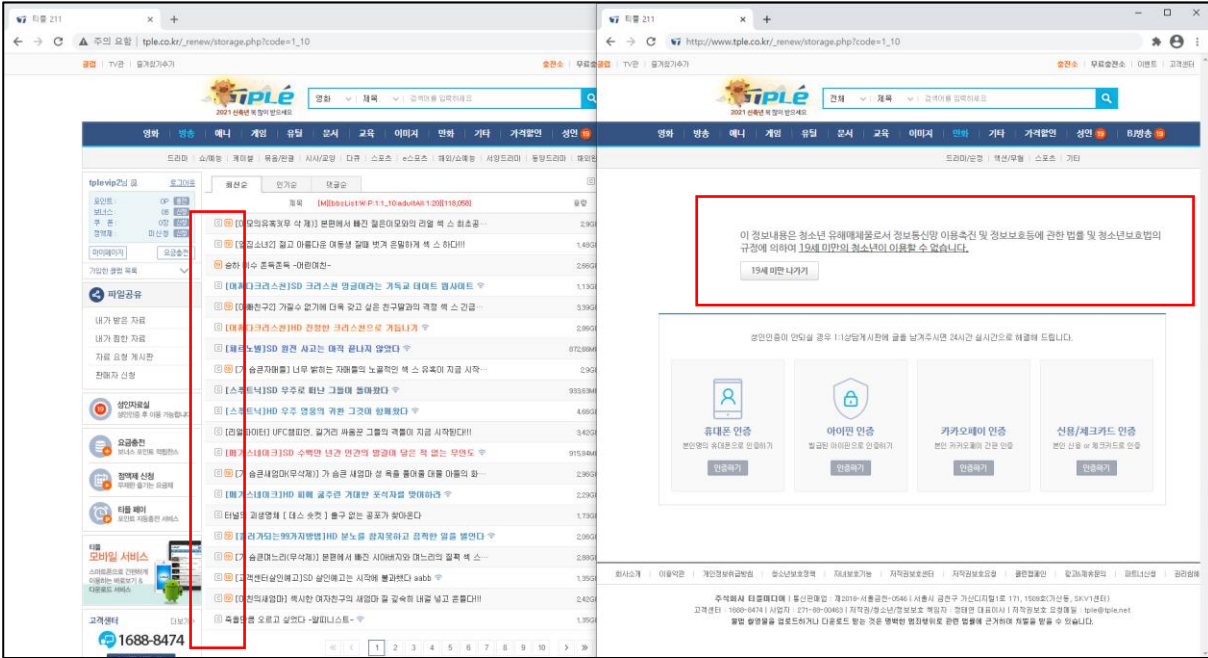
티플 211 ×
주의 요함 | tple.co.kr/_renew/storage.php?code=1_10

공앱 | TV앱 | 즐겨찾기추가
충전소 | 무료충전소

TIPLE
2021 신축년 복 많이 받으세요
영화 제목 검색어를 입력하세요

영화 | 방송 | 애니 | 게임 | 유틸 | 문서 | 교육 | 이미지 | 만화 | 기타 | 가격할인 | 성인 19

드라마 | 쇼/예능 | 게임방 | 목숨/한글 | 시사/교양 | 다큐 | 스포츠 | e스포츠 | 해외/쇼예능 | 서양드라마 | 동양드라마 | 해외판

tplevip2님 | 로그아웃
포인트 0P
보너스 0P
쿠폰 0장
정액제 미신청
마이페이지 | 요금충전
가입한 클럽 목록

파일공유
내가 받은 자료
내가 찜한 자료
자료 요청 게시판
판매자 신청

성인자료실
성인인증 후 이용 가능합니다
요금충전
보너스 포인트 적립한스
정액제 신청
무제한 즐기는 요금제
티플 페이
포인트 자동충전 서비스
티플
모바일 서비스
스마트폰으로 간편하게 이용하는 바로보기 & 다운로드 서비스
고객센터
1688-8474

최신순 | 인기순 | 댓글순
제목 [M][bbsList1W:P:1:1_10:adultAll:1:20][118,058] 용량
[미모의유부녀무 삭 제] 분편에서 빠진 젊은미모와의 리얼 섹 스 최초공... 2.9G
[열정소녀2] 젊고 아름다운 여동생 절에 벗겨 은밀하게 섹 스 하다!!! 1.49G
승하 이수 혼독혼독 -어린여친- 2.66G
[메가스터디크리스천]SD 크리스천 명금미라는 가톨교 데이트 웹사이트 1.13G
[이웃애친구2] 가정수 없기에 더욱 갖고 싶은 친구딸과의 격정 섹 스 긴급... 3.39G
[메가스터디크리스천]HD 전정한 크리스천으로 거듭나기 2.86G
[회원노벨]SD 완전 사고는 아직 끝나지 않았다 872.66M
[가 슴큰재애들] 너무 밝히는 재애들의 노골적인 섹 스 유혹이 지금 시작... 2.9G
[스릴트닉]SD 우주로 떠난 그들에 돌아왔다 933.63M
[스릴트닉]HD 우주 영웅의 귀환 그것이 함께했다 4.66G
[리얼파이터] UFC챔피언, 길거리 싸움꾼 그룹의 격돌이 지금 시작된다!!! 3.42G
[메가스터디]SD 수백만 년간 인간의 발길이 닿은 적 없는 무인도 915.94M
[가 슴큰새엄마(무삭제)] 가 슴큰 새엄마 성 욕을 풀어줄 대물 아들의 화... 2.96G
[메가스터디]HD 피해 굶주린 거대한 포식자를 맞이하라 2.29G
터널의 괴생명체 [ 데 스 쇼켓 ] 출구 없는 공포가 찾아온다 1.73G
[브라가드는99가지방법]HD 분노를 참지못하고 끔찍한 일을 벌인다 2.06G
[가 슴큰며느리(무삭제)] 분편에서 빠진 시아버지와 며느리의 절륜 섹 스... 2.06G
[고객센터살인예고]SD 살인예고는 시작에 불과했다 aabb 1.35G
[이찬의새엄마] 색시한 여자친구의 새엄마 질 갈속히 내걸 넣고 흔들다!!! 2.42G
죽을만큼 오르고 싶었다 -알피니스트- 1.35G
1 2 3 4 5 6 7 8 9 10

티플 211 ×
http://www.tple.co.kr/_renew/storage.php?code=1_10
공앱 | TV앱 | 즐겨찾기추가
충전소 | 무료충전소 | 이벤트 | 고객센터

TIPLE
2021 신축년 복 많이 받으세요
전체 제목 검색어를 입력하세요

영화 | 방송 | 애니 | 게임 | 유틸 | 문서 | 교육 | 이미지 | 만화 | 기타 | 가격할인 | 성인 19 | BJ방송 19

드라마/만화 | 액션/무협 | 스포츠 | 기타

이 정보내용은 청소년 유해매체물로서 정보통신망 이용촉진 및 정보보호등에 관한 법률 및 청소년보호법의 규정에 의하여 19세 미만의 청소년이 이용할 수 없습니다.
19세 미만 나가기

성인인증이 안되실 경우 1:1상담게시판에 글을 남겨주시면 24시간 실시간으로 해결해 드립니다.

휴대폰 인증
본인명의 휴대폰으로 인증하기
인증하기
아이핀 인증
발급된 아이핀으로 인증하기
인증하기
카카오페이 인증
본인 카카오톡이 간편 인증
인증하기
신용/체크카드 인증
본인 신용 or 체크카드로 인증
인증하기

회사소개 | 이용약관 | 개인정보취급방침 | 청소년보호정책 | 저내보호기능 | 저작권보호센터 | 저작권보호요청 | 클린협약안 | 제휴&광고문의 | 파트너신청 | 권리침해
주식회사 티플미디어 | 통신판매업 : 제2019-서울금천-0546 | 서울시 금천구 가산디지털1로 171, 1509호(가산동, SKV1센터)
고객센터 : 1688-8474 | 사업자 : 271-88-00463 | 저작권/청소년/정보보호 책임자 : 정태연 대표이사 | 저작권보호 요청메일 : tple@tple.net
불법 촬영물을 업로드하거나 다운로드 받는 것은 명백한 범죄행위로 관련 법률에 근거하여 처벌을 받을 수 있습니다.